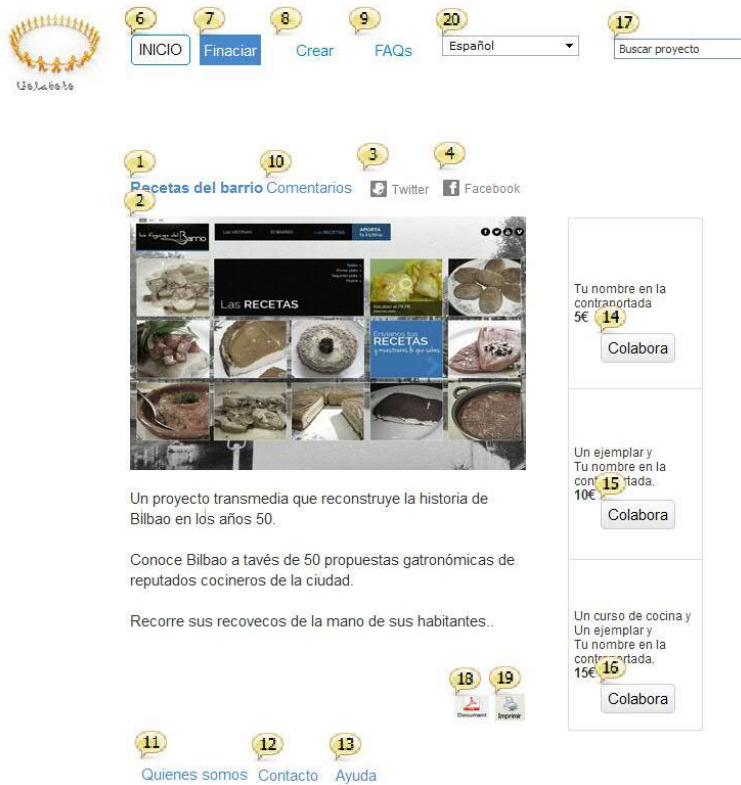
Colabora

6 INICIO 7 Finaciar 8 Crear 9 FAQs 20 Español 17 Buscar proyecto

1 Recetas del barrio 10 Comentarios 3 Twitter 4 Facebook

2

Las RECETAS

Envíanos tus RECETAS

Un proyecto transmedia que reconstruye la historia de Bilbao en los años 50.

Conoce Bilbao a tavés de 50 propuestas gatronómicas de reputados cocineros de la ciudad.

Recorre sus recovecos de la mano de sus habitantes..

18 Document 19 Imprimir

Tu nombre en la contraportada
5€ 14
Colabora

Un ejemplar y
Tu nombre en la contraportada.
10€ 15
Colabora

Un curso de cocina y
Un ejemplar y
Tu nombre en la contraportada.
15€ 16
Colabora

11 Quienes somos 12 Contacto 13 Ayuda